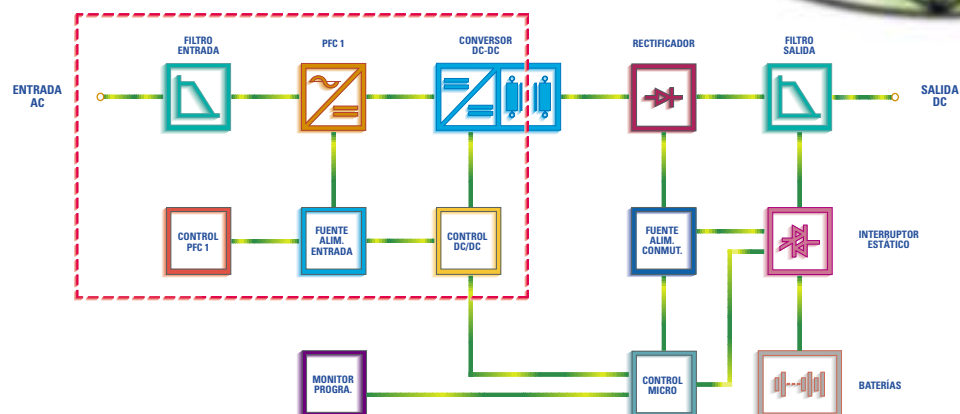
FILTRO ENTRADA

PFC 1

CONVERSOR DC-DC

RECTIFICADOR

FILTRO SALIDA

ENTRADA AC

SALIDA DC

CONTROL PFC 1

FUENTE ALIM. ENTRADA

CONTROL DC/DC

FUENTE ALIM. CONMUT.

INTERRUPTOR ESTÁTICO

MONITOR PROGRA.

CONTROL MICRO

BATERÍAS